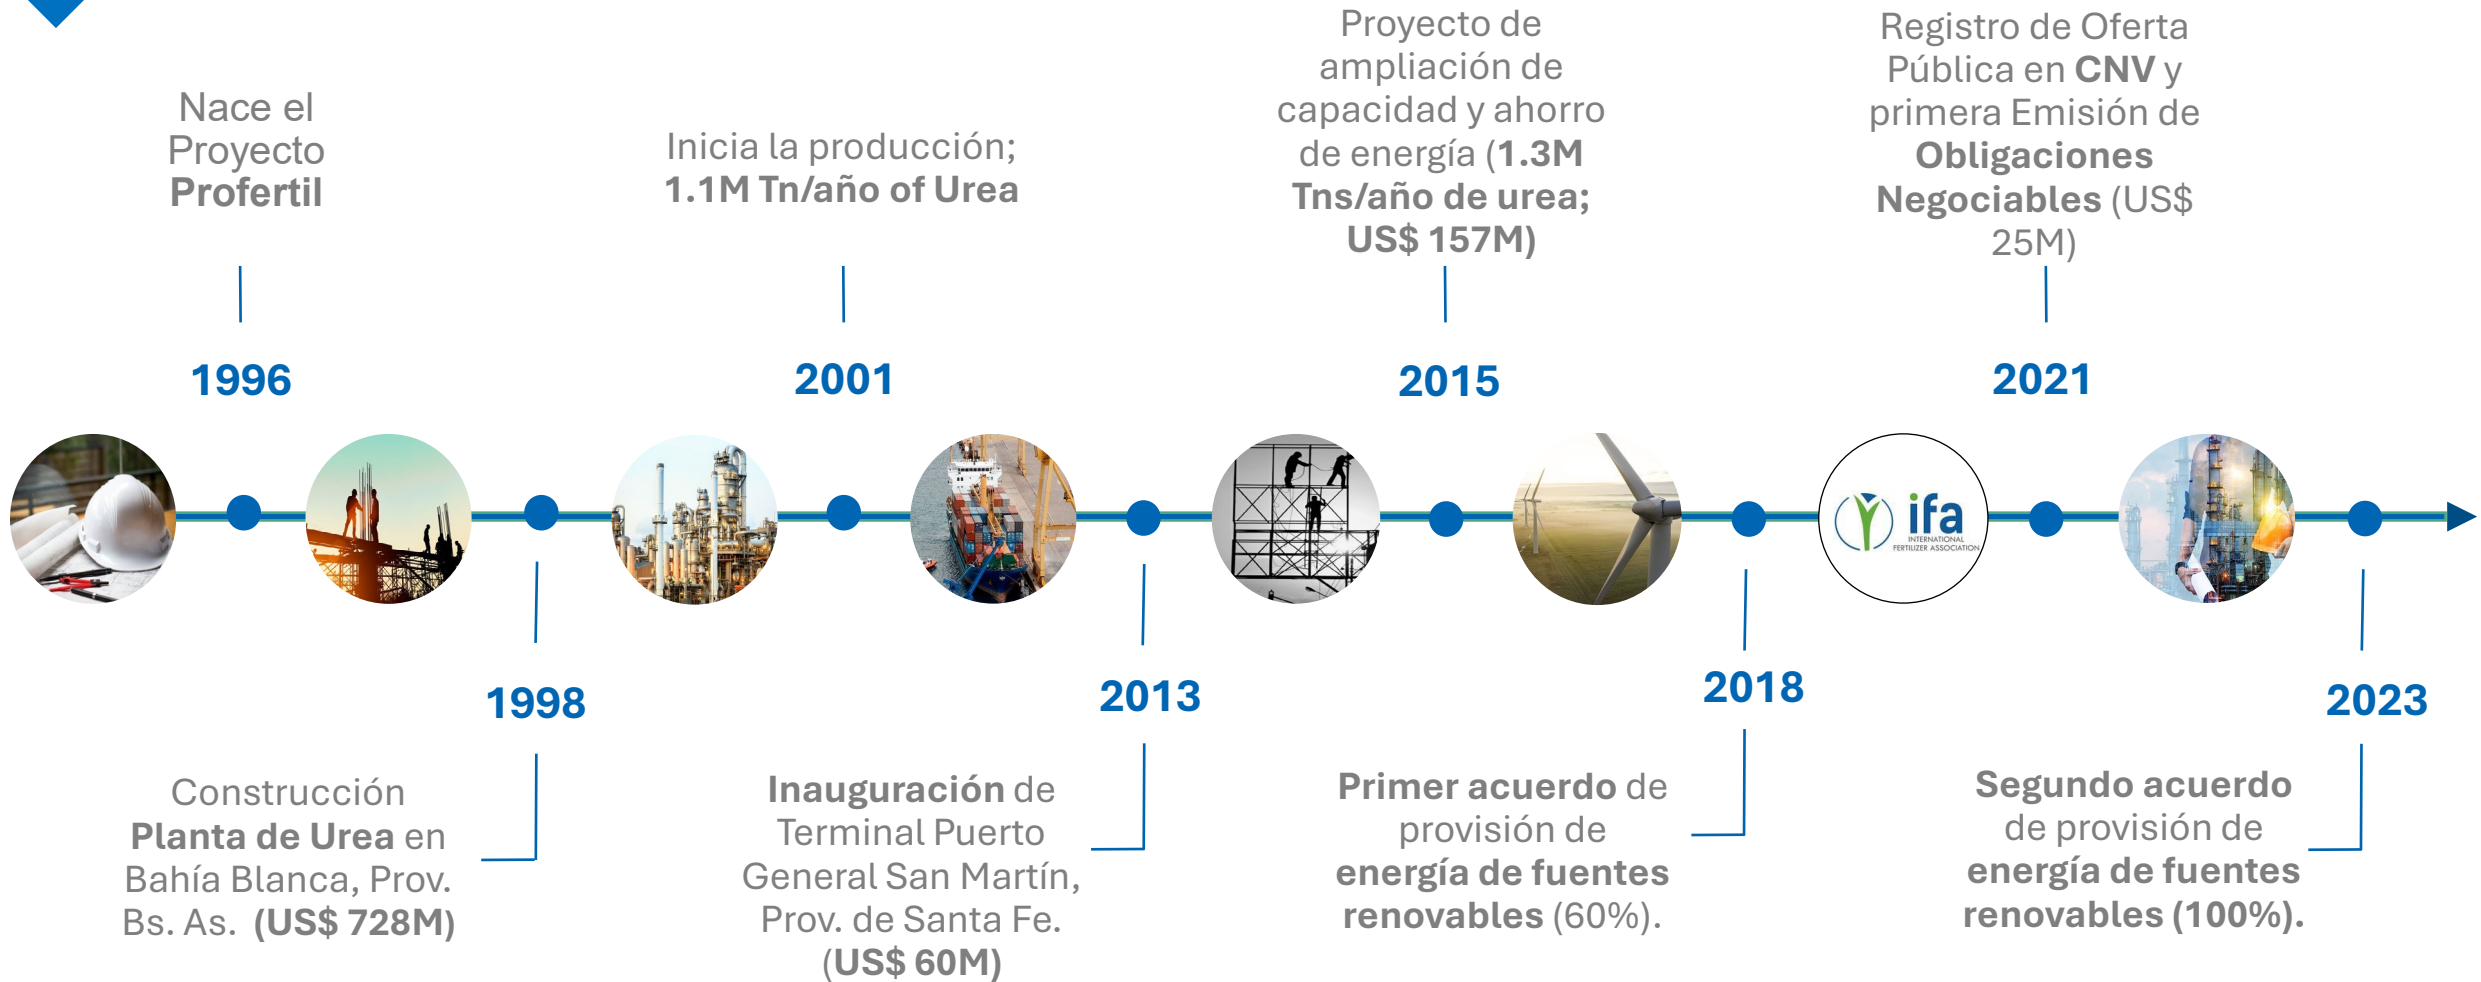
Nace el Proyecto **Profertil**

1996

Inicia la producción; **1.1M Tn/año of Urea**

2001

Proyecto de ampliación de capacidad y ahorro de energía (**1.3M Tns/año de urea; US$ 157M)**

2015

Registro de Oferta Pública en **CNV** y primera Emisión de **Obligaciones Negociables** (US$ 25M)

2021

ifa INTERNATIONAL FERTILIZER ASSOCIATION

1998

Construcción **Planta de Urea** en Bahía Blanca, Prov. Bs. As. **(US$ 728M)**

2013

**Inauguración** de Terminal Puerto General San Martín, Prov. de Santa Fe. **(US$ 60M)**

2018

**Primer acuerdo** de provisión de **energía de fuentes renovables** (60%).

2023

**Segundo acuerdo** de provisión de **energía de fuentes renovables (100%).**